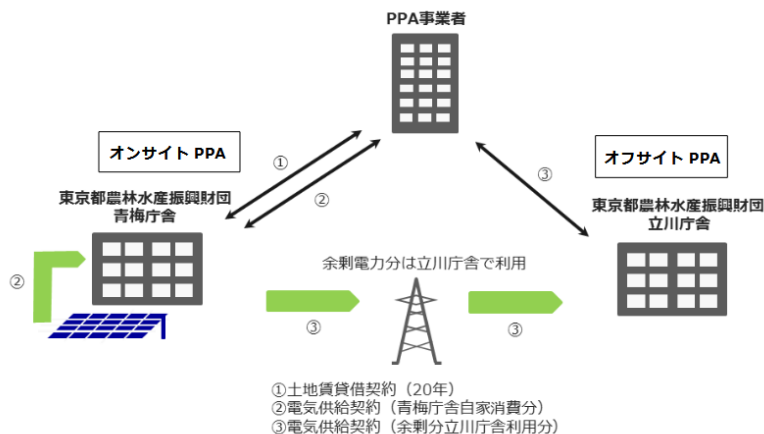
PPA事業者

オンサイト PPA

①

②

東京都農林水産振興財団
青梅庁舎

②

オフサイト PPA

③

東京都農林水産振興財団
立川庁舎

余剰電力分は立川庁舎で利用

③

③

①土地賃貸借契約（20年）
②電気供給契約（青梅庁舎自家消費分）
③電気供給契約（余剰分立川庁舎利用分）